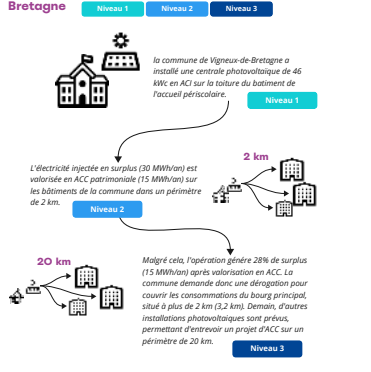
Bretagne

Niveau 1

Niveau 2

Niveau 3

la commune de Vigneux-de-Bretagne a installé une centrale photovoltaïque de 46 kWc en ACI sur la toiture du batiment de l'accueil périscolaire.

Niveau 1

L'électricité injectée en surplus (30 MWh/an) est valorisée en ACC patrimoniale (15 MWh/an) sur les bâtiments de la commune dans un périmètre de 2 km.

Niveau 2

2 km

20 km

Malgré cela, l'opération génère 28% de surplus (15 MWh/an) après valorisation en ACC. La commune demande donc une dérogation pour couvrir les consommations du bourg principal, situé à plus de 2 km (3,2 km). Demain, d'autres installations photovoltaiques sont prévus, permettant d'entrevoir un projet d'ACC sur un périmètre de 20 km.

Niveau 3